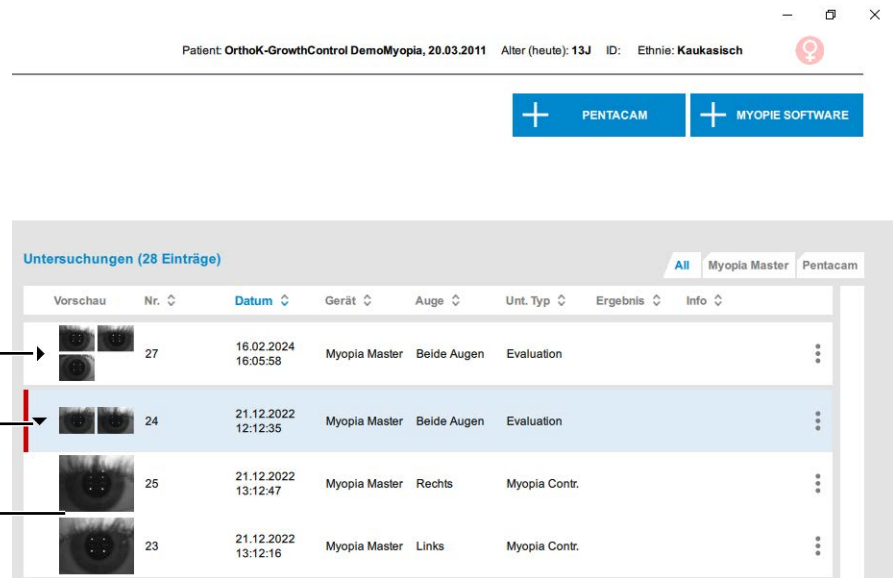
Patient: OrthoK-GrowthControl DemoMyopia, 20.03.2011 Alter (heute): 13J ID: Ethnie: Kaukasisch

PENTACAM

MYOPIE SOFTWARE

Untersuchungen (28 Einträge)

All | Myopia Master | Pentacam

| Vorschau | Nr. | Datum | Gerät | Auge | Unt. Typ | Ergebnis | Info |
|---|---|---|---|---|---|---|---|
| | 27 | 16.02.2024 16:05:58 | Myopia Master | Beide Augen | Evaluation | | |
| | 24 | 21.12.2022 12:12:35 | Myopia Master | Beide Augen | Evaluation | | |
| | 25 | 21.12.2022 13:12:47 | Myopia Master | Rechts | Myopia Contr. | | |
| | 23 | 21.12.2022 13:12:16 | Myopia Master | Links | Myopia Contr. | | |